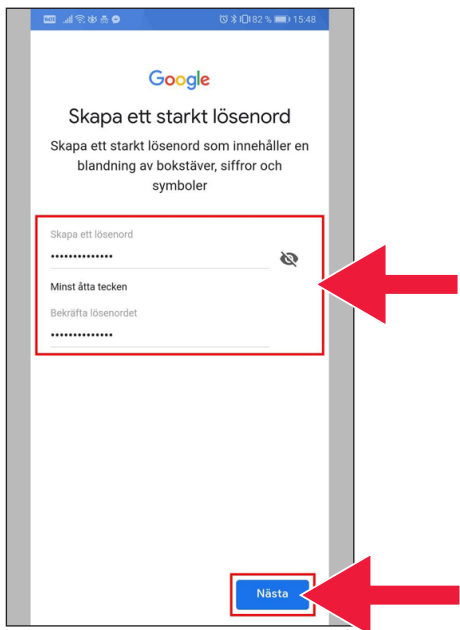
82 % 15:48

Google

Skapa ett starkt lösenord

Skapa ett starkt lösenord som innehåller en blandning av bokstäver, siffror och symboler

Skapa ett lösenord
••••••••••••••

Minst åtta tecken

Bekräfta lösenordet
••••••••••••••

Nästa